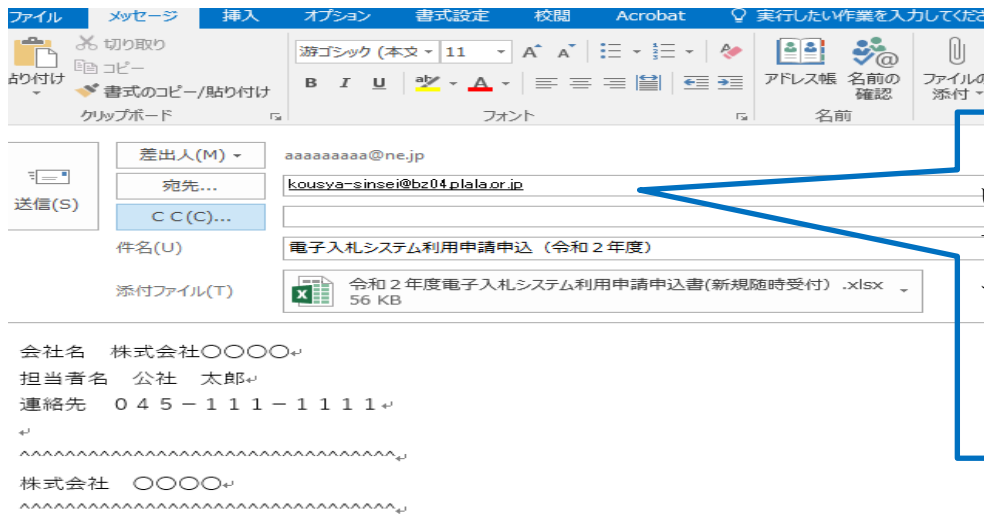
ファイル　メッセージ　挿入　オプション　書式設定　校閲　Acrobat　実行したい作業を入力してくださ

貼り付け　切り取り　コピー　書式のコピー/貼り付け　クリップボード

游ゴシック (本文　11　B　I　U　フォント

アドレス帳　名前の確認　名前

ファイルの添付

送信(S)

差出人(M)　aaaaaaaaa@ne.jp

宛先...　kousya-sinsei@bz04.plala.or.jp

C C(C)...

件名(U)　電子入札システム利用申請申込（令和２年度）

添付ファイル(T)　令和２年度電子入札システム利用申請申込書(新規随時受付) .xlsx 56 KB

会社名　株式会社〇〇〇〇
担当者名　公社　太郎
連絡先　０４５－１１１－１１１１

^^^^^^^^^^^^^^^^^^^^^^^^^^^^^^^^^^^^^
株式会社　〇〇〇〇
^^^^^^^^^^^^^^^^^^^^^^^^^^^^^^^^^^^^^